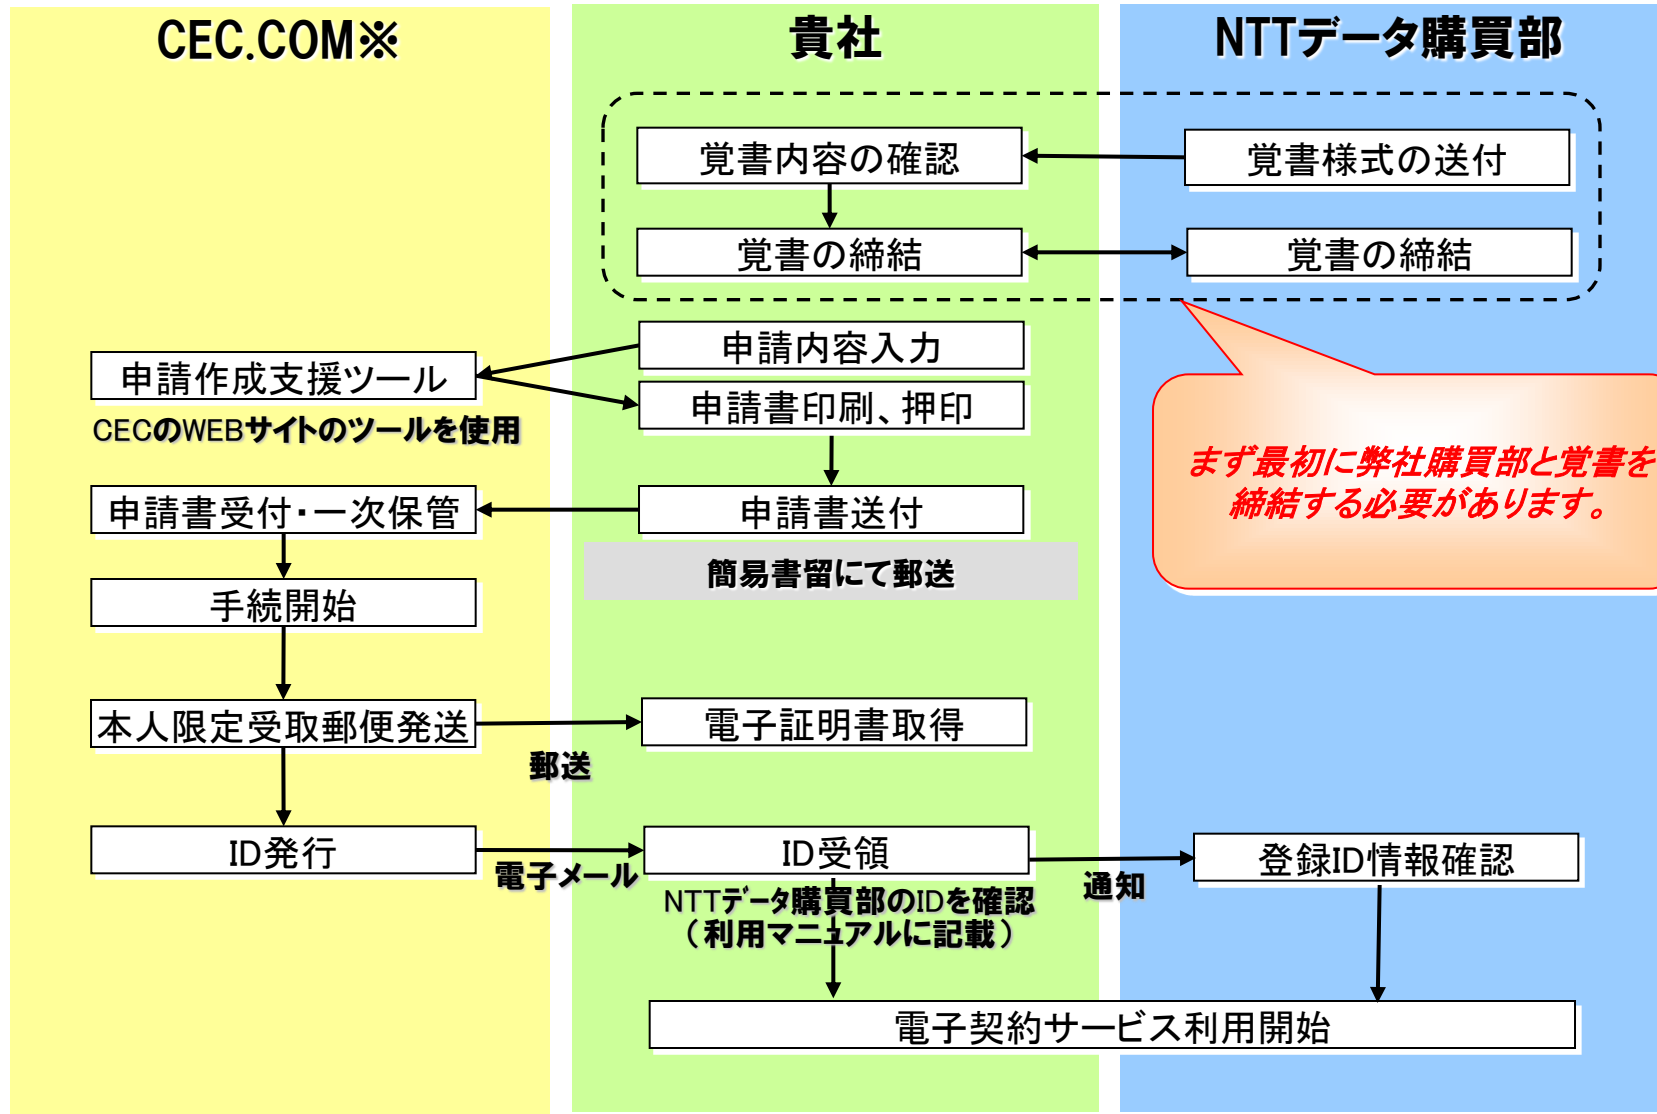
CEC.COM※

貴社

NTTデータ購買部

覚書内容の確認

覚書様式の送付

覚書の締結

覚書の締結

まず最初に弊社購買部と覚書を締結する必要があります。

申請内容入力

申請作成支援ツール

申請書印刷、押印

CECのWEBサイトのツールを使用

申請書受付・一次保管

申請書送付

簡易書留にて郵送

手続開始

本人限定受取郵便発送

電子証明書取得

郵送

ID発行

電子メール

ID受領

通知

登録ID情報確認

NTTデータ購買部のIDを確認
（利用マニュアルに記載）

電子契約サービス利用開始